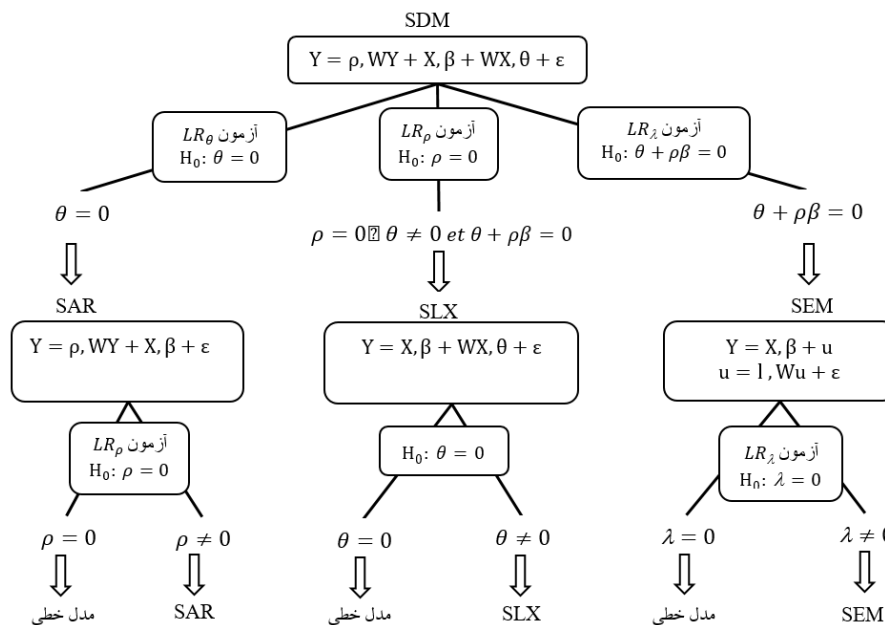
SDM

$Y = \rho, WY + X, \beta + WX, \theta + \varepsilon$

آزمون $LR_\theta$
$H_0: \theta = 0$

آزمون $LR_\rho$
$H_0: \rho = 0$

آزمون $LR_\lambda$
$H_0: \theta + \rho\beta = 0$

$\theta = 0$

$\rho = 0$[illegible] $\theta \neq 0$ $et$ $\theta + \rho\beta = 0$

$\theta + \rho\beta = 0$

SAR

$Y = \rho, WY + X, \beta + \varepsilon$

SLX

$Y = X, \beta + WX, \theta + \varepsilon$

SEM

$Y = X, \beta + u$
$u = l, Wu + \varepsilon$

آزمون $LR_\rho$
$H_0: \rho = 0$

$H_0: \theta = 0$

آزمون $LR_\lambda$
$H_0: \lambda = 0$

$\rho = 0$

$\rho \neq 0$

$\theta = 0$

$\theta \neq 0$

$\lambda = 0$

$\lambda \neq$ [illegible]

مدل خطی

SAR

مدل خطی

SLX

مدل خطی

SEM